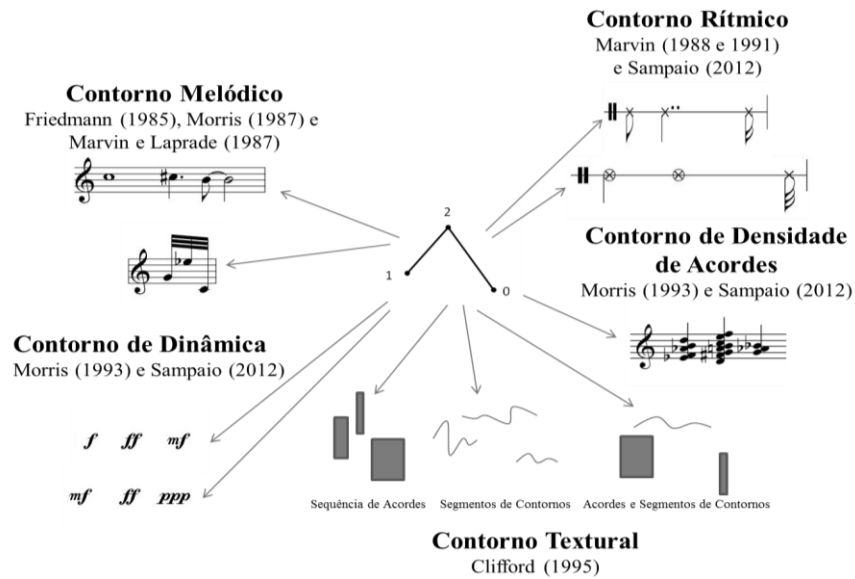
Contorno Rítmico
Marvin (1988 e 1991) e Sampaio (2012)

Contorno Melódico
Friedmann (1985), Morris (1987) e Marvin e Laprade (1987)

2

1

0

Contorno de Densidade de Acordes
Morris (1993) e Sampaio (2012)

Contorno de Dinâmica
Morris (1993) e Sampaio (2012)

f ff mf

mf ff ppp

Sequência de Acordes

Segmentos de Contornos

Acordes e Segmentos de Contornos

Contorno Textural
Clifford (1995)